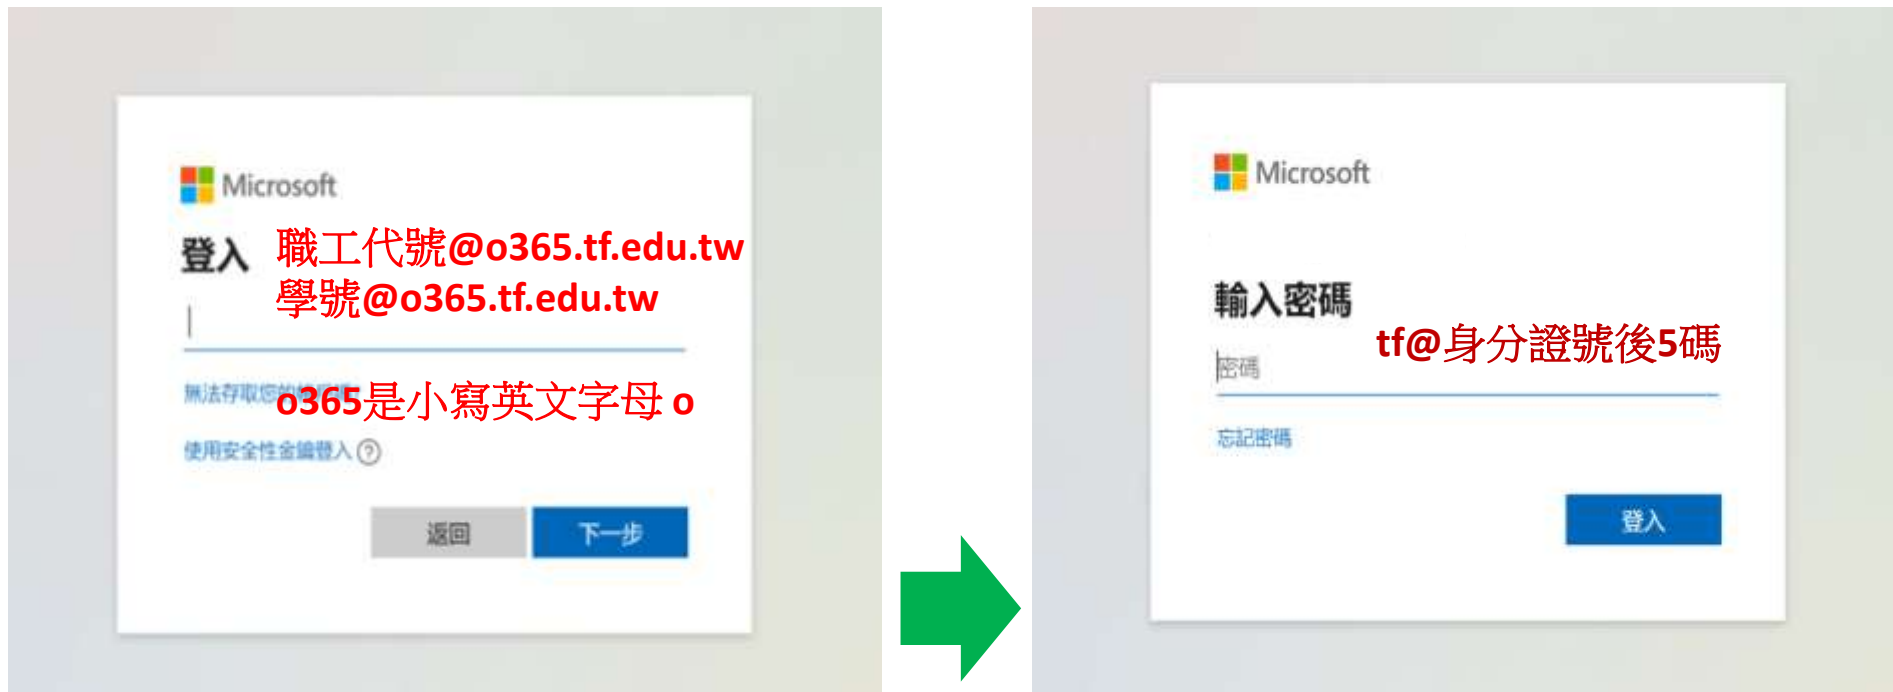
Microsoft

登入

職工代號@o365.tf.edu.tw
學號@o365.tf.edu.tw

無法存取您的帳戶嗎?

o365是小寫英文字母 o

使用安全性金鑰登入 ?

返回

下一步

Microsoft

輸入密碼

tf@身分證號後5碼

密碼

忘記密碼

登入